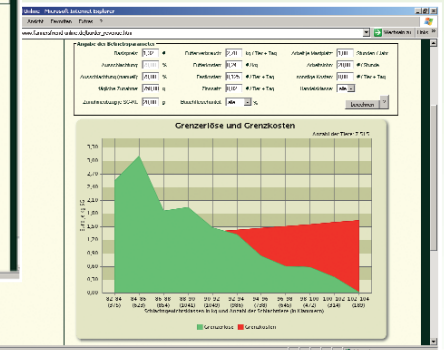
Unbec - Microsoft Internet Explorer

Ansicht Favoriten Extras ?

www.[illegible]

Wechseln zu Links

Angabe der Betriebsparameter

| Bestgewicht | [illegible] | # | Futterverbrauch | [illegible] | kg / Tier + Tag | Arbeitskraftbedarf | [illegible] | Stunden / Jahr |
|---|---|---|---|---|---|---|---|---|
| Ausschlachtung | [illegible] | % | Futterkosten | 0,24 | € / kg | Arbeitslohn | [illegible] | € / Stunde |
| Ausschlachtung (manuell) | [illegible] | % | Tierkosten | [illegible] | € / Tier + Tag | sonstige Kosten | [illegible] | € / Tier + Tag |
| Tägliche Zunahme | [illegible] | g | Einstallgewicht | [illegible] | € / Tier + Tag | Gewichtsklasse | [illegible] | |
| Zunahmebeiwerte SC-NL | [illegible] | g | Bruchkostenfaktor | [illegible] | % | | berechnen | |

Grenzerlöse und Grenzkosten

Anzahl der Tiere: 2.515

3,50
3,25
3,00
2,75
2,50
2,25
2,00
1,75
1,50
1,25
1,00
0,75
0,50
0,25
0,00

Euro je kg SG

82 84 (2/5) 84 86 (6/2) 86 88 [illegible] 88 90 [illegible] 90 92 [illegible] 92 94 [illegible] 94 96 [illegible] 96 98 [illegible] 98 100 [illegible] 100 102 (4/2) 102 104 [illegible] 104 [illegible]

Schlachtgewichtsklassen in kg und Anzahl der Schlachttiere (in Klammern)

Grenzerlöse Grenzkosten